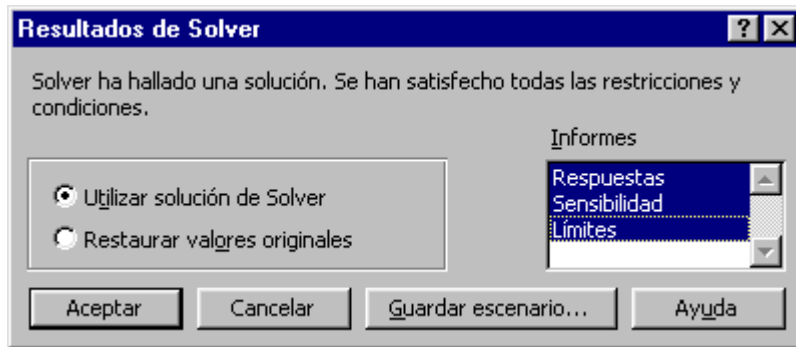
Resultados de Solver

?

Solver ha hallado una solución. Se han satisfecho todas las restricciones y condiciones.

Informes

Utilizar solución de Solver

Restaurar valores originales

Respuestas
Sensibilidad
Límites

Aceptar

Cancelar

Guardar escenario...

Ayuda